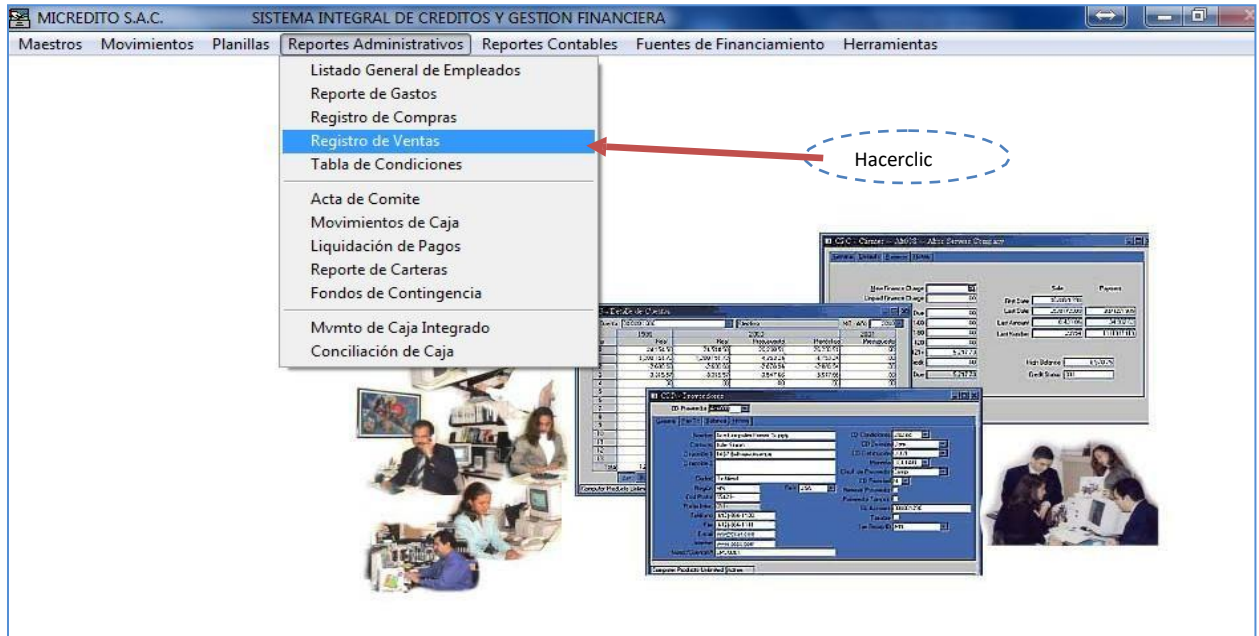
MICREDITO S.A.C. SISTEMA INTEGRAL DE CREDITOS Y GESTION FINANCIERA

Maestros Movimientos Planillas Reportes Administrativos Reportes Contables Fuentes de Financiamiento Herramientas

Listado General de Empleados
Reporte de Gastos
Registro de Compras
Registro de Ventas
Tabla de Condiciones

Acta de Comite
Movimientos de Caja
Liquidación de Pagos
Reporte de Carteras
Fondos de Contingencia

Mvmto de Caja Integrado
Conciliación de Caja

Hacerclic